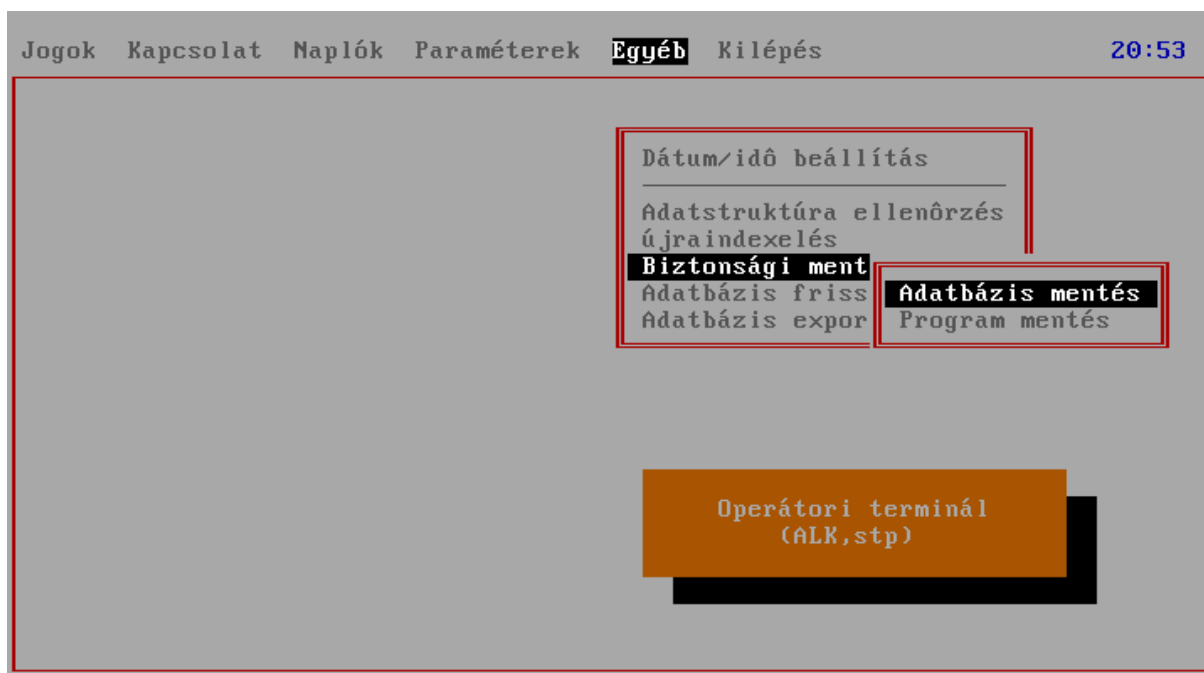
Jogok Kapcsolat Naplók Paraméterek Egyéb Kilépés 20:53

Dátum/idô beállítás

Adatstruktúra ellenôrzés
újraindexelés
Biztonsági ment
Adatbázis friss
Adatbázis expor

Adatbázis mentés
Program mentés

Operátori terminál
(ALK,stp)